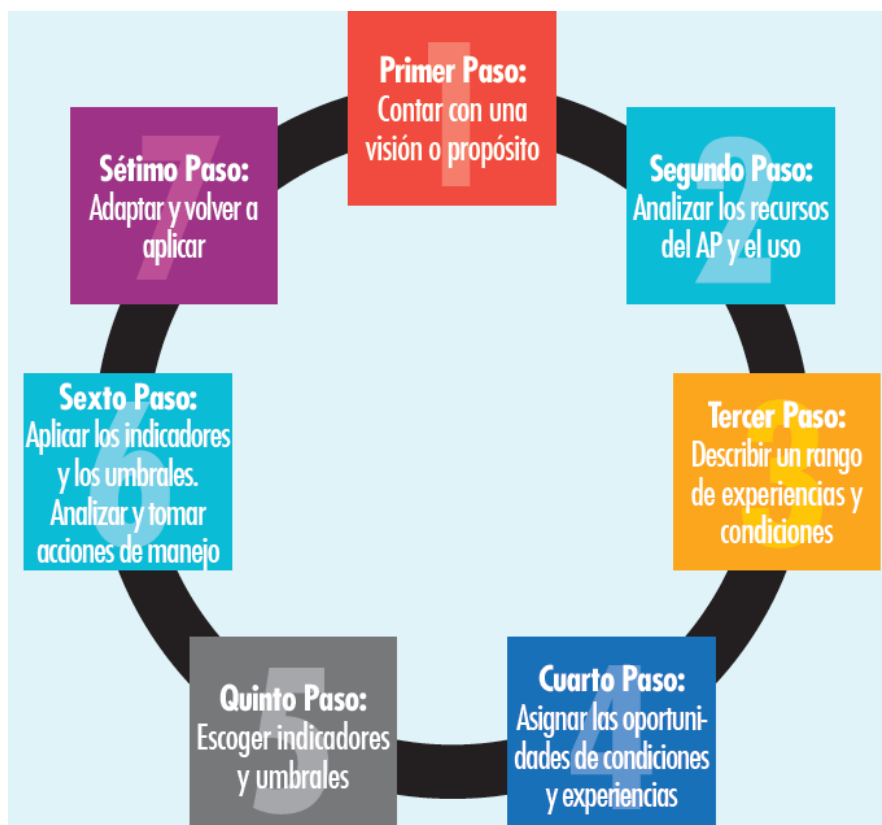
1
Primer Paso:
Contar con una visión o propósito

2
Segundo Paso:
Analizar los recursos del AP y el uso

3
Tercer Paso:
Describir un rango de experiencias y condiciones

4
Cuarto Paso:
Asignar las oportunidades de condiciones y experiencias

5
Quinto Paso:
Escoger indicadores y umbrales

6
Sexto Paso:
Aplicar los indicadores y los umbrales. Analizar y tomar acciones de manejo

7
Sétimo Paso:
Adaptar y volver a aplicar